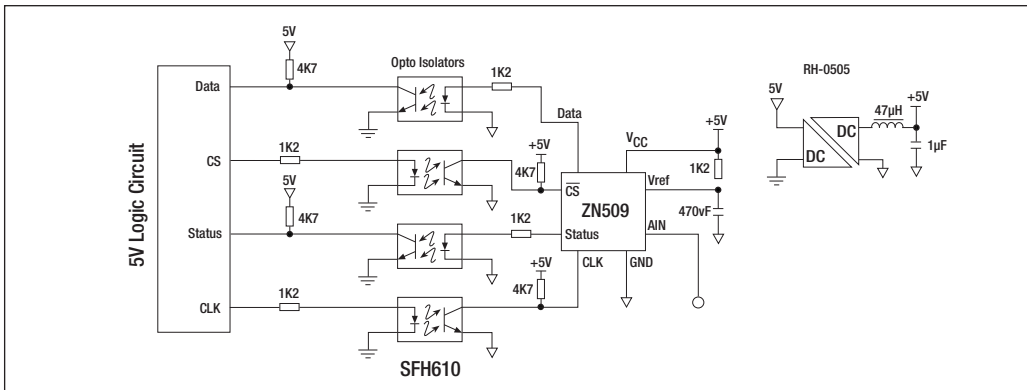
5V Logic Circuit

Data
CS
Status
CLK

5V
4K7
1K2
5V
4K7
1K2

Opto Isolators
1K2
Data
+5V
4K7
1K2
+5V
4K7
SFH610

$V_{CC}$
$\overline{CS}$
ZN509
Vref
Status
AIN
CLK
GND
+5V
1K2
470vF

RH-0505
5V
DC
DC
47µH
+5V
1µF